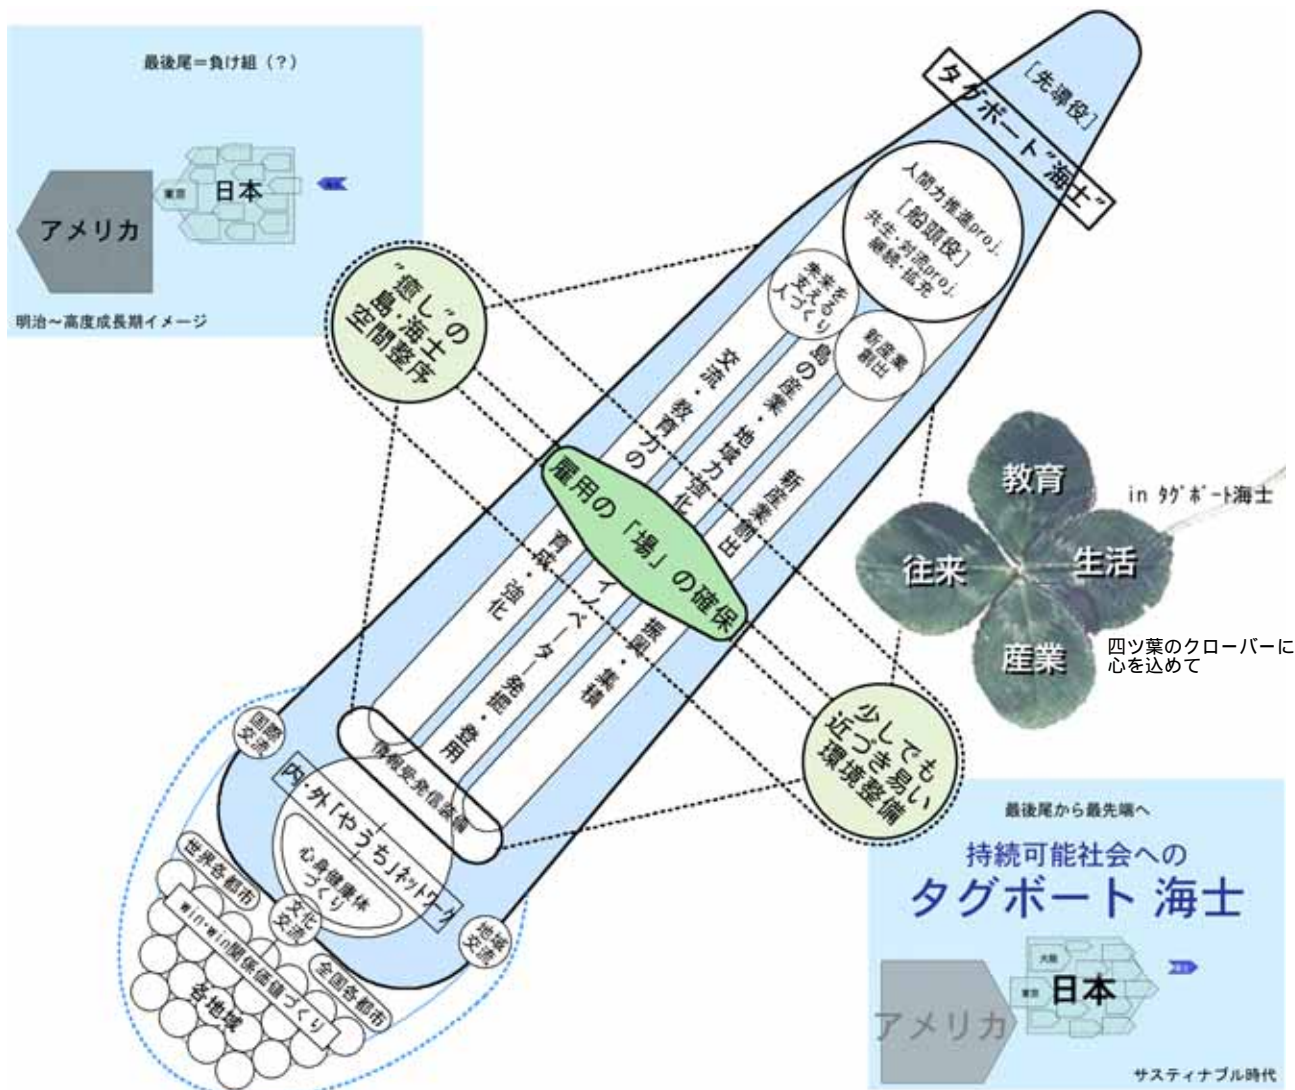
最後尾＝負け組（？）

東京
日本
アメリカ

明治～高度成長期イメージ

［先導役］
タグボート"海士"

人間力推進proj.
［船頭役］
共生・対流proj.
継続・拡充

未来を支える人づくり

新産業創出

島の産業・地域力強化
交流・教育力の強化
新産業創出
育成・強化
イノベーター発掘・登用
採用・集積

"癒し"の島・海士空間整序

雇用の「場」の確保

少しでも近づき易い環境整備

情報受発信装置

国際交流
内・外「やうち」ネットワーク
心身健康体づくり
文化交流
地域交流
世界各都市
win-win関係価値づくり
全国各都市
各地域

教育
in タグボート海士
往来
生活
産業
四ツ葉のクローバーに心を込めて

最後尾から最先端へ
持続可能社会への
タグボート 海士
大阪
東京
日本
アメリカ
サスティナブル時代